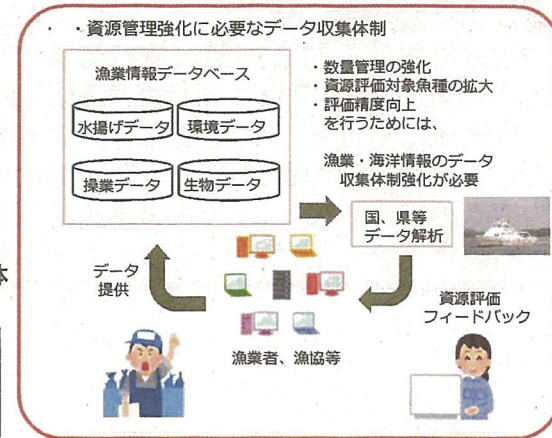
・資源管理強化に必要なデータ収集体制

漁業情報データベース

水揚げデータ

環境データ

操業データ

生物データ

・数量管理の強化
・資源評価対象魚種の拡大
・評価精度向上
を行うためには、

漁業・海洋情報のデータ収集体制強化が必要

国、県等
データ解析

データ
提供

資源評価
フィードバック

漁業者、漁協等

体